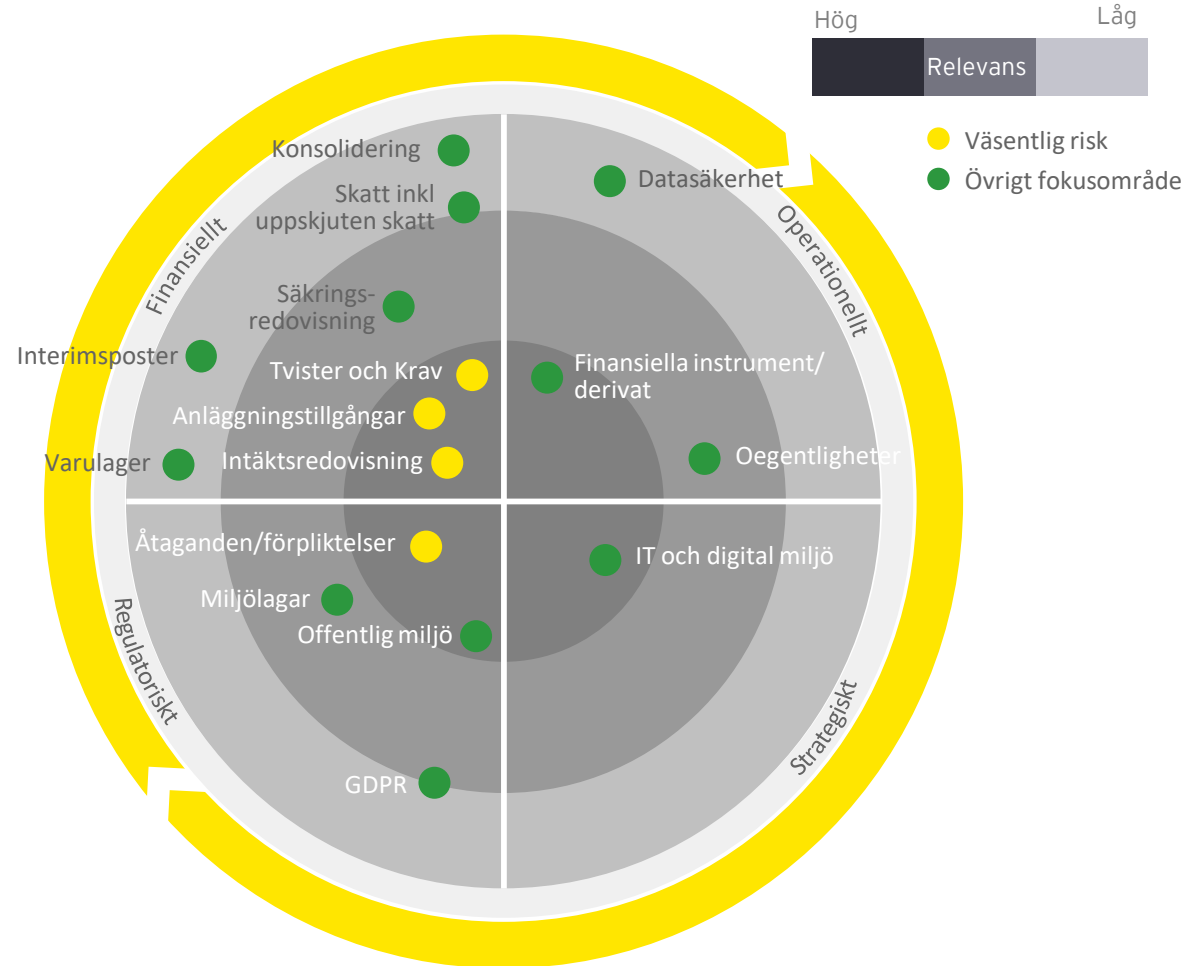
Hög

Låg

Relevans

Väsentlig risk

Övrigt fokusområde

Finansiellt

Operationellt

Regulatoriskt

Strategiskt

Konsolidering

Skatt inkl uppskjuten skatt

Säkringsredovisning

Interimsposter

Tvister och Krav

Anläggningstillgångar

Varulager

Intäktsredovisning

Datasäkerhet

Finansiella instrument/ derivat

Oegentligheter

Åtaganden/förpliktelser

Miljölagar

Offentlig miljö

IT och digital miljö

GDPR